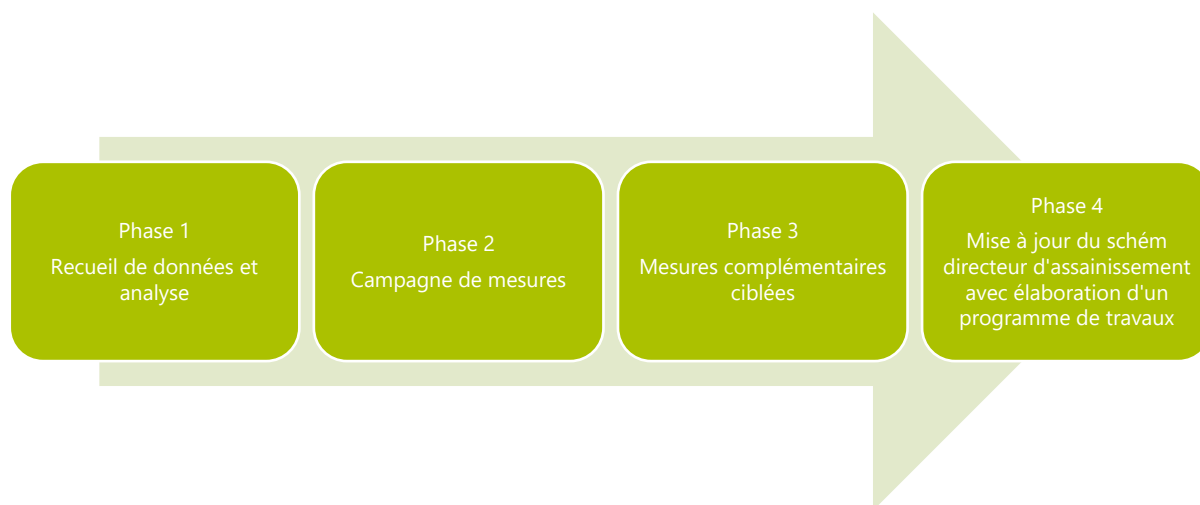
Phase 1
Recueil de données et analyse

Phase 2
Campagne de mesures

Phase 3
Mesures complémentaires ciblées

Phase 4
Mise à jour du schém directeur d'assainissement avec élaboration d'un programme de travaux